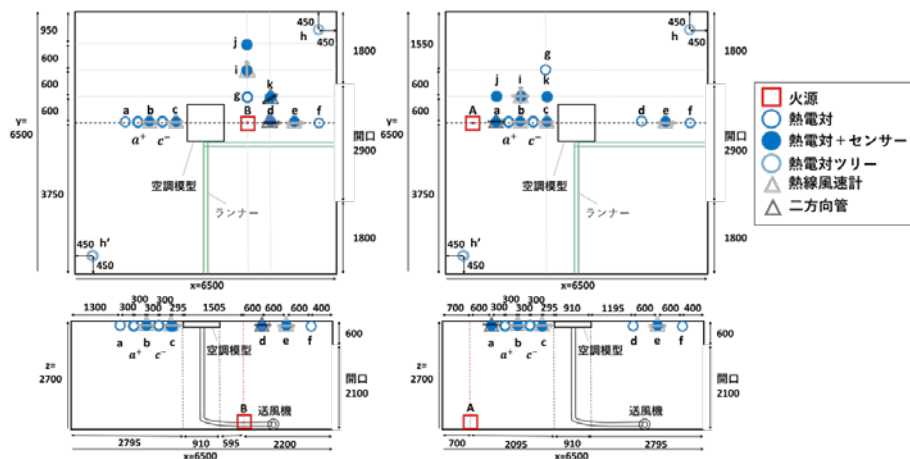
950
600
600
600
y=6500
3750
450
h
450
1800
j
i
k
g
a b c B d e f
$a^+$ $c^-$
開口
2900
空調模型
ランナー
1800
450 h'
450
x=6500

1550
600
600
y=6500
3750
450
h
450
1800
g
j i k
A a b c d e f
$a^+$ $c^-$
開口
2900
空調模型
ランナー
1800
450 h'
450
x=6500

火源
熱電対
熱電対＋センサー
熱電対ツリー
熱線風速計
二方向管

1300 300 300 300 295 1505 600 600 600 400
600
a $a^+$ b $c^-$ c
空調模型
d e f
z=2700
開口
2100
B
送風機
2795 910 595 2200
x=6500

700 600 300 300 300 295 910 1195 600 600 400
600
a $a^+$ b $c^-$ c
空調模型
d e f
z=2700
開口
2100
A
送風機
700 2095 910 2795
x=6500